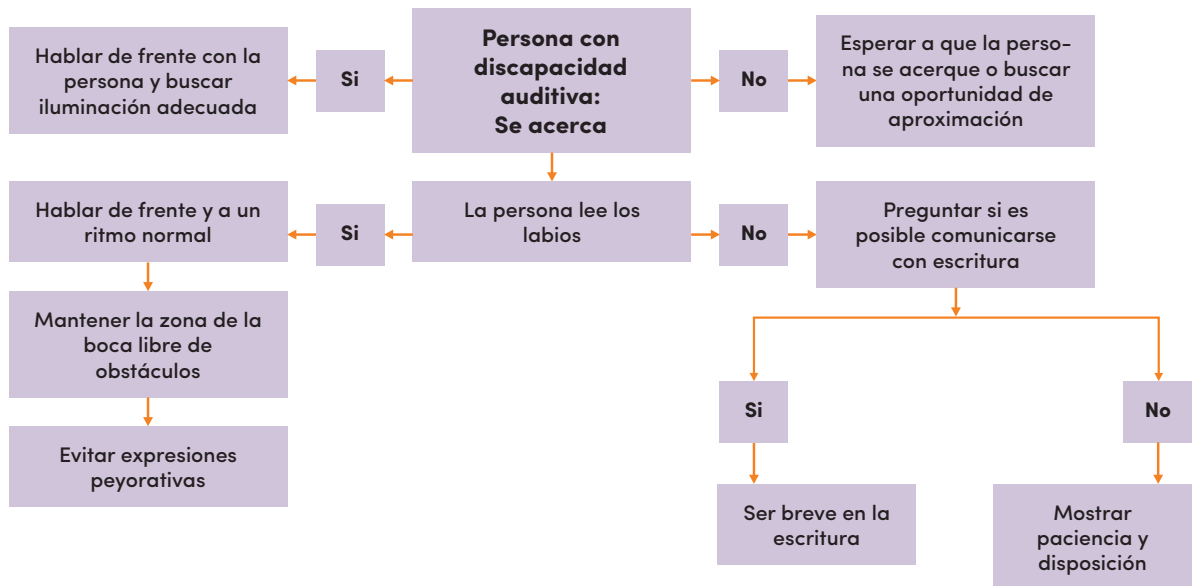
Persona con discapacidad auditiva: Se acerca

Si

Hablar de frente con la persona y buscar iluminación adecuada

No

Esperar a que la persona se acerque o buscar una oportunidad de aproximación

La persona lee los labios

Si

Hablar de frente y a un ritmo normal

Mantener la zona de la boca libre de obstáculos

Evitar expresiones peyorativas

No

Preguntar si es posible comunicarse con escritura

Si

Ser breve en la escritura

No

Mostrar paciencia y disposición